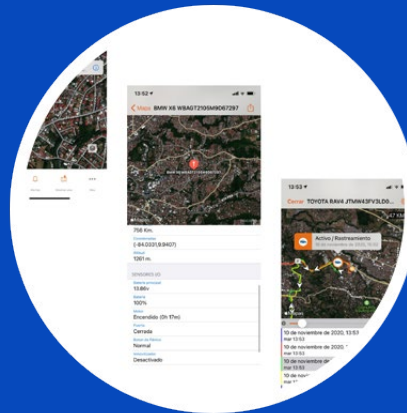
13:52
Mapa BMW X6 WBAGT2105M9D67297

756 Km.
Coordenadas
(-84.0020,9.9407)
Altitud
1061 m.
SENSORES (6)
Batería principal
13.66v
Batería
100%
Motor
Encendido (0h 17m)
Puerta
Cerrada
Botón de Pánico
Normal
Inmovilizador
Desactivado

13:53
Cerrar TOYOTA RAV4 JTMW43FV3LD0
Activo / Rastreamiento
10 de noviembre de 2020, 13:53
mar 13:53
10 de noviembre de 2020, 13:53
mar 13:53
10 de noviembre de 2020, 13:53
mar 13:53